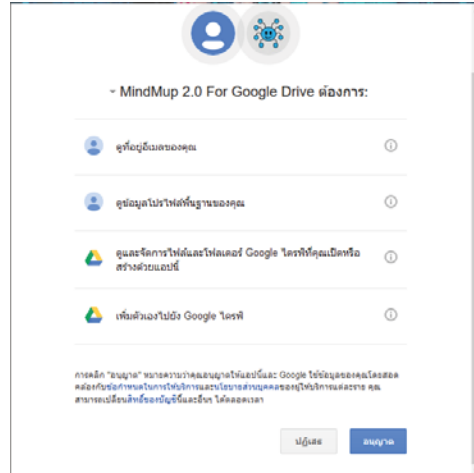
- MindMup 2.0 For Google Drive ต้องการ:

ดูที่อยู่อีเมลของคุณ

ดูข้อมูลโปรไฟล์พื้นฐานของคุณ

ดูและจัดการไฟล์และโฟลเดอร์ Google ไดรฟ์ที่คุณเปิดหรือสร้างด้วยแอปนี้

เพิ่มตัวเองไปยัง Google ไดรฟ์

การคลิก "อนุญาต" หมายความว่าคุณอนุญาตให้แอปนี้และ Google ใช้ข้อมูลของคุณโดยสอดคล้องกับข้อกำหนดในการให้บริการและนโยบายส่วนบุคคลของผู้ให้บริการแต่ละราย คุณสามารถเปลี่ยนสิทธิ์ของบัญชีนี้และอื่นๆ ได้ตลอดเวลา

ปฏิเสธ

อนุญาต